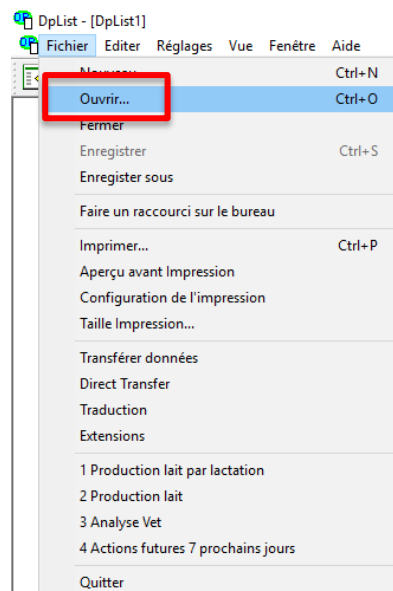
DpList - [DpList1]
Fichier Editer Réglages Vue Fenêtre Aide

Nouveau Ctrl+N
Ouvrir... Ctrl+O
Fermer
Enregistrer Ctrl+S
Enregister sous

Faire un raccourci sur le bureau

Imprimer... Ctrl+P
Aperçu avant Impression
Configuration de l'impression
Taille Impression...

Transférer données
Direct Transfer
Traduction
Extensions

1 Production lait par lactation
2 Production lait
3 Analyse Vet
4 Actions futures 7 prochains jours

Quitter